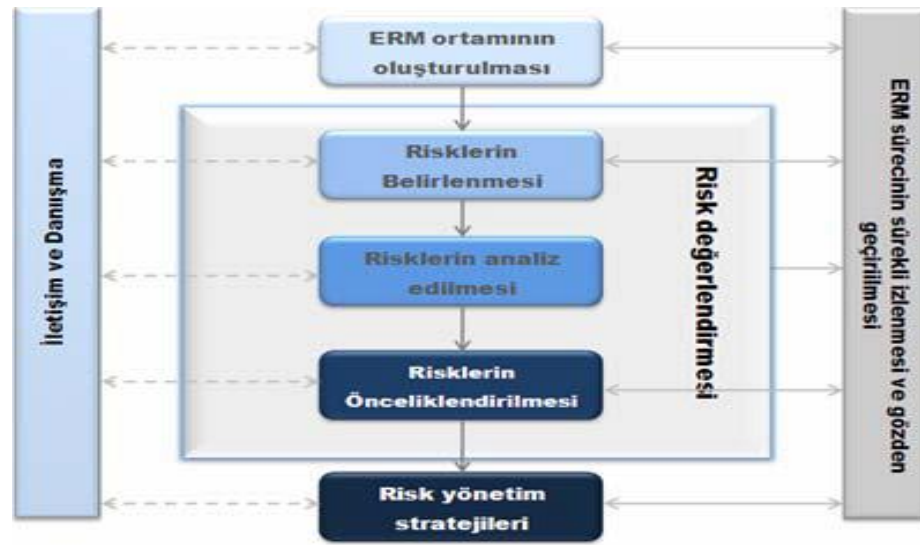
İletişim ve Danışma

ERM ortamının oluşturulması

Risklerin Belirlenmesi

Risklerin analiz edilmesi

Risklerin Önceliklendirilmesi

Risk değerlendirmesi

Risk yönetim stratejileri

ERM sürecinin sürekli izlenmesi ve gözden geçirilmesi